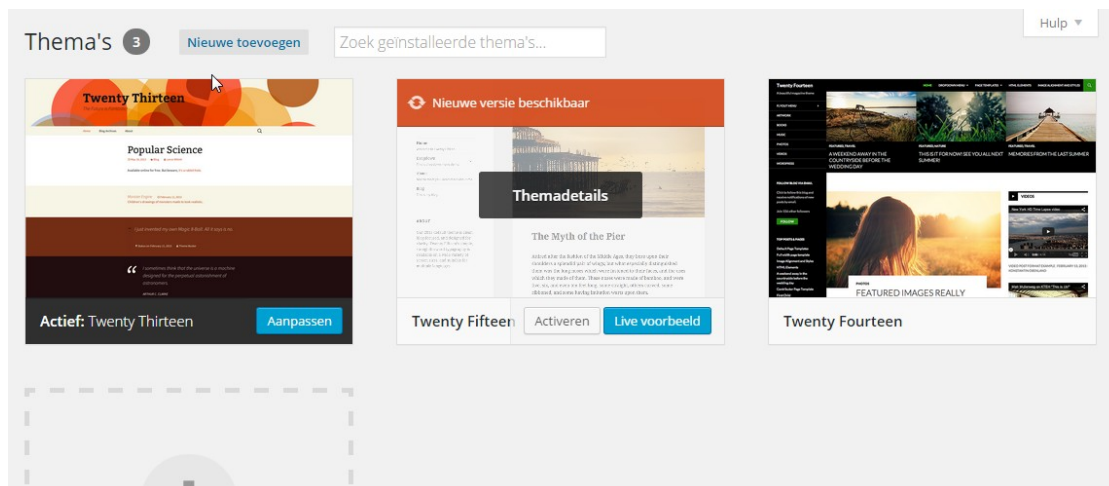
Thema's 3 Nieuwe toevoegen Zoek geïnstalleerde thema's...

Hulp ▼

Twenty Thirteen

Popular Science

Actief: Twenty Thirteen Aanpassen

Nieuwe versie beschikbaar

Themadetails

The Myth of the Pier

Twenty Fifteen Activeren Live voorbeeld

Twenty Fourteen

A WEEKEND AWAY IN THE COUNTRYSIDE BEFORE THE WEDDING DAY

DON'T STOP FOR NOW SEE YOU ALL NEXT SUMMER!

MEMORIES FROM THE LAST SUMMER

FEATURED IMAGES REALLY

Twenty Fourteen